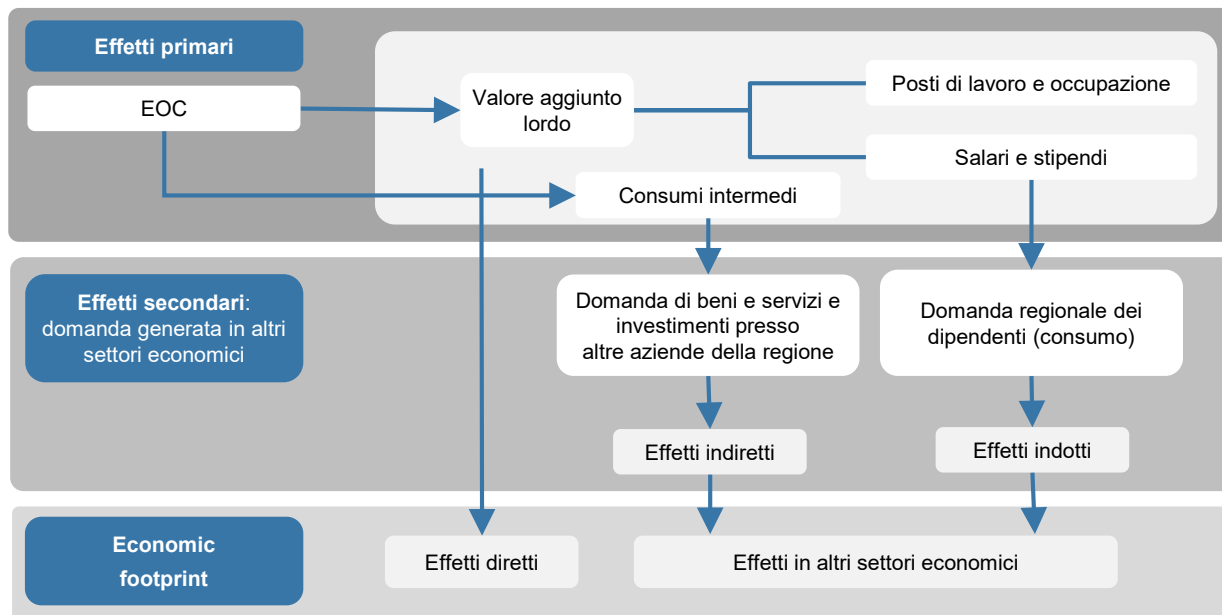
Effetti primari

EOC

Valore aggiunto lordo

Posti di lavoro e occupazione

Salari e stipendi

Consumi intermedi

Effetti secondari: domanda generata in altri settori economici

Domanda di beni e servizi e investimenti presso altre aziende della regione

Domanda regionale dei dipendenti (consumo)

Effetti indiretti

Effetti indotti

Economic footprint

Effetti diretti

Effetti in altri settori economici